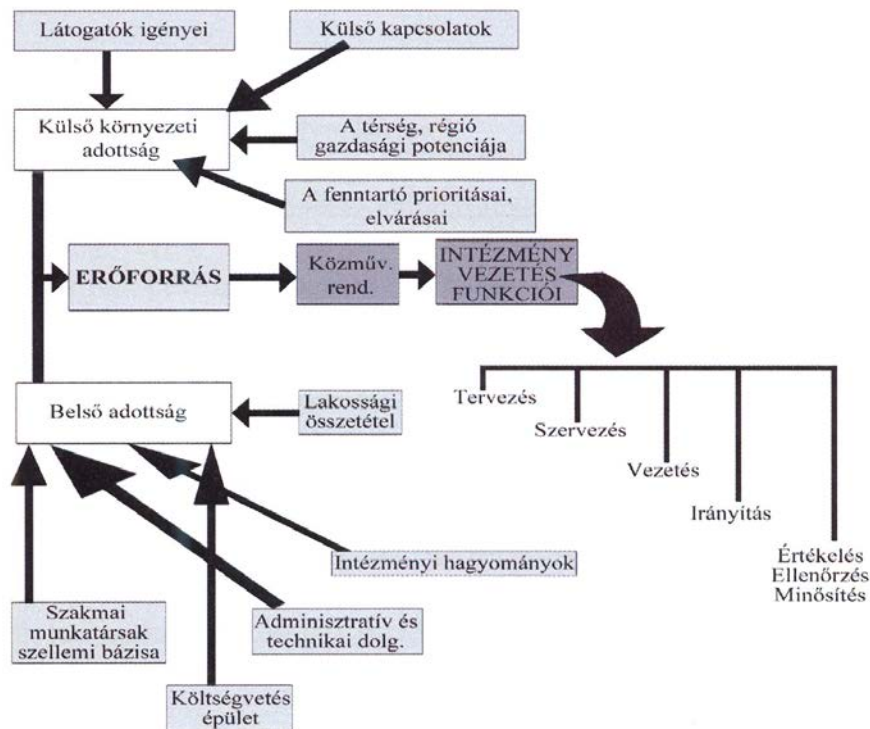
Látogatók igényei

Külső kapcsolatok

Külső környezeti adottság

A térség, régió gazdasági potenciája

A fenntartó prioritásai, elvárásai

ERŐFORRÁS

Közműv. rend.

INTÉZMÉNY VEZETÉS FUNKCIÓI

Tervezés

Szervezés

Vezetés

Irányítás

Értékelés Ellenőrzés Minősítés

Belső adottság

Lakossági összetétel

Intézményi hagyományok

Szakmai munkatársak szellemi bázisa

Adminisztratív és technikai dolg.

Költségvetés épület